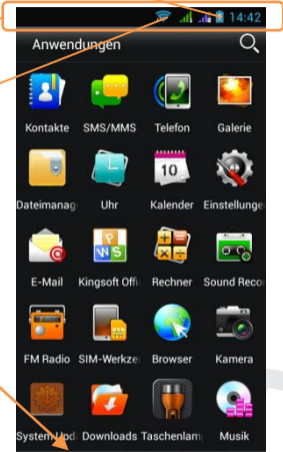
14:42

Anwendungen

Kontakte
SMS/MMS
Telefon
Galerie
Dateimanag
Uhr
10
Kalender
Einstellunge
E-Mail
Kingsoft Offi
Rechner
Sound Reco
FM Radio
SIM-Werkze
Browser
Kamera
System Upd
Downloads
Taschenlam
Musik